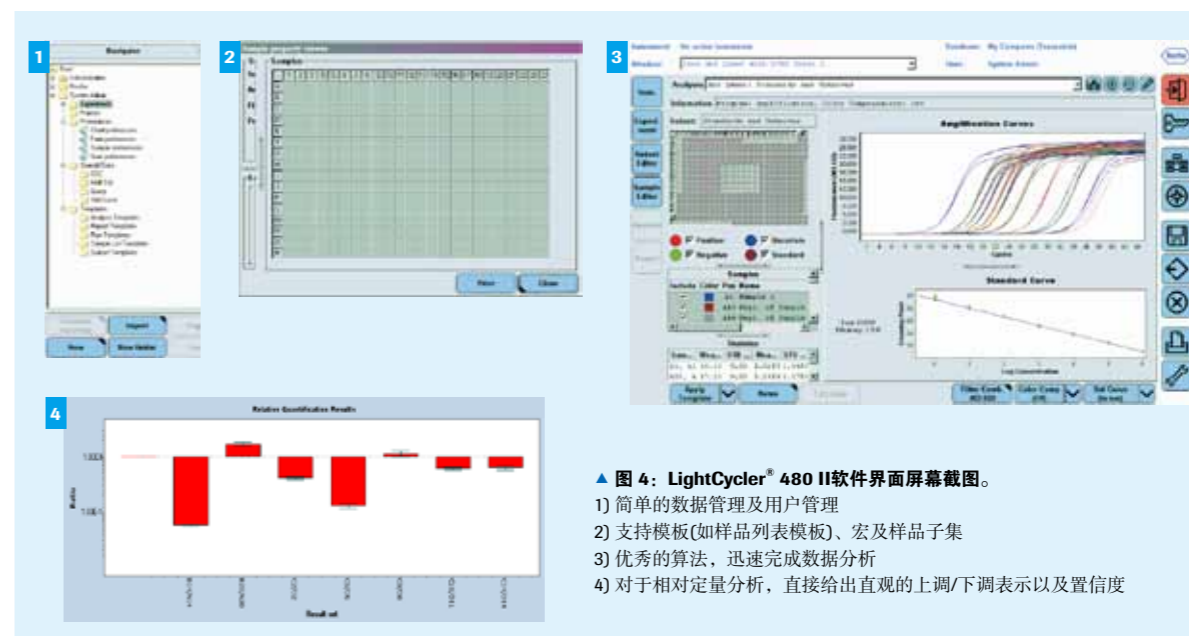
1

Navigator

2

3

Analysis

Amplification Curves

Standard Curve

Samples

Positive
Negative
Unknown
Standard

Statistics

4

Relative Quantification Results

Ratio

Result set

▲ 图 4：LightCycler® 480 II软件界面屏幕截图。
1) 简单的数据管理及用户管理
2) 支持模板(如样品列表模板)、宏及样品子集
3) 优秀的算法，迅速完成数据分析
4) 对于相对定量分析，直接给出直观的上调/下调表示以及置信度